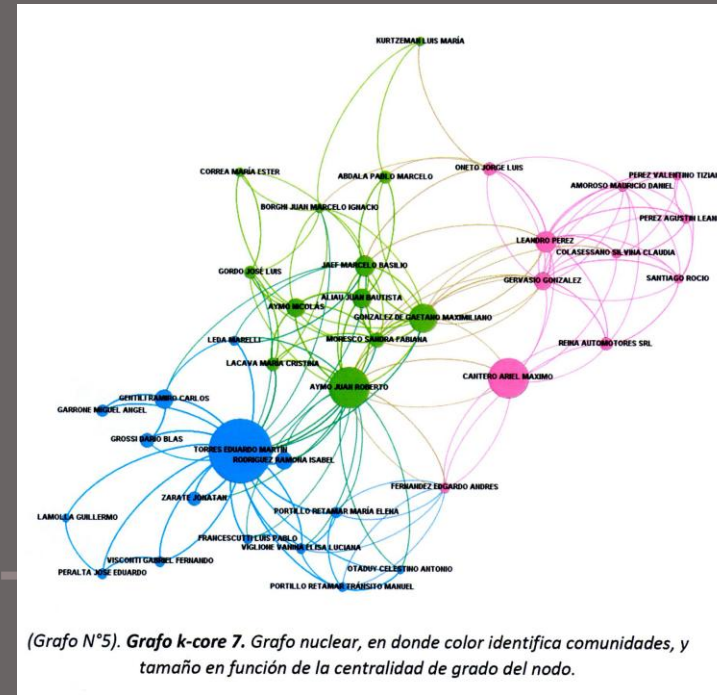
KURTZEMAN LUIS MARÍA

CORREA MARÍA ESTER

ABDALA PABLO MARCELO

ONETO JORGE LUIS

PEREZ VALENTINO TIZIAN

AMOROSO MAURICIO DANIEL

BORGHI JUAN MARCELO IGNACIO

PEREZ AGUSTIN LEAN

LEANDRO PEREZ

COLASESSANO SILVINA CLAUDIA

GORDO JOSÉ LUIS

JAEF MARCELO BASILIO

GERVASIO GONZALEZ

SANTIAGO ROCIO

ALIAU JUAN BAUTISTA

AYMO NICOLÁS

GONZALEZ DE GAETANO MAXIMILIANO

LEDA MABELLI

MORESCO SANDRA FABIANA

REINA AUTOMOTORES SRL

LACAVA MARÍA CRISTINA

AYMO JUAN ROBERTO

CANTERO ARIEL MAXIMO

GENTILI RAMIRO CARLOS

GARRONE MIGUEL ANGEL

GROSSI DARIO BLAS

TORRES EDUARDO MARTIN

RODRIGUEZ RAMONA ISABEL

FERNANDEZ EDGARDO ANDRES

ZARATE JONATAN

LAMOLLA GUILLERMO

PORTILLO RETAMAR MARÍA ELENA

FRANCESCUTTI LUIS PABLO

VIGLIONE VANINA ELISA LUCIANA

VISCONTI GABRIEL FERNANDO

PERALTA JOSE EDUARDO

OTADUY CELESTINO ANTONIO

PORTILLO RETAMAR TRÁNSITO MANUEL

(Grafo N°5). **Grafo k-core 7.** Grafo nuclear, en donde color identifica comunidades, y tamaño en función de la centralidad de grado del nodo.